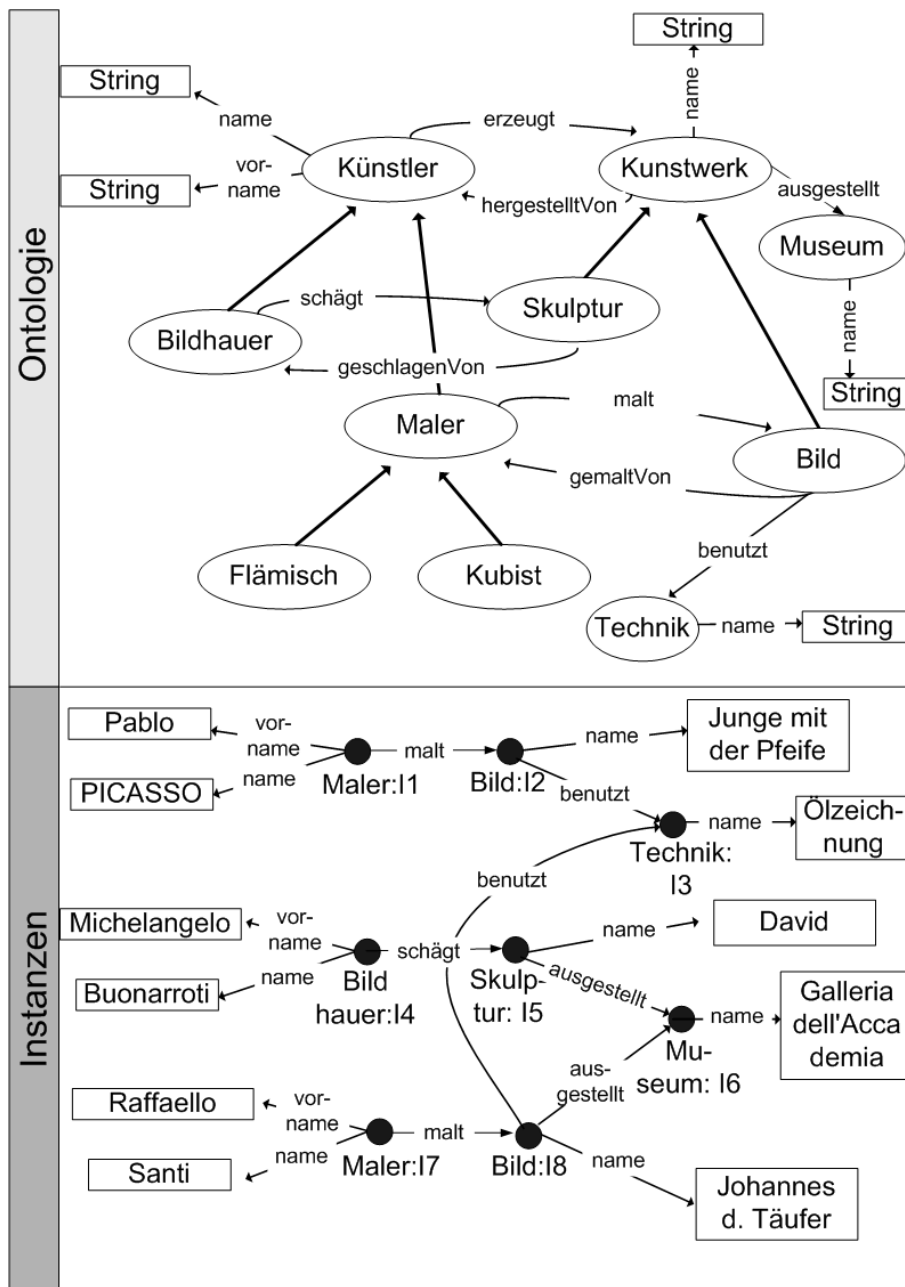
Ontologie

String
name
vorname
String
Künstler
erzeugt
hergestelltVon
String
name
Kunstwerk
ausgestellt
Museum
name
String
Bildhauer
schägt
Skulptur
geschlagenVon
Maler
malt
Bild
gemaltVon
Flämisch
Kubist
benutzt
Technik
name
String

Instanzen

Pablo
vorname
PICASSO
name
Maler:I1
malt
Bild:I2
name
Junge mit der Pfeife
benutzt
Technik: I3
name
Ölzeichnung
benutzt
Michelangelo
vorname
Buonarroti
name
Bild hauer:I4
schägt
Skulptur: I5
name
David
ausgestellt
Museum: I6
name
Galleria dell'Accademia
ausgestellt
Raffaello
vorname
Santi
name
Maler:I7
malt
Bild:I8
name
Johannes d. Täufer